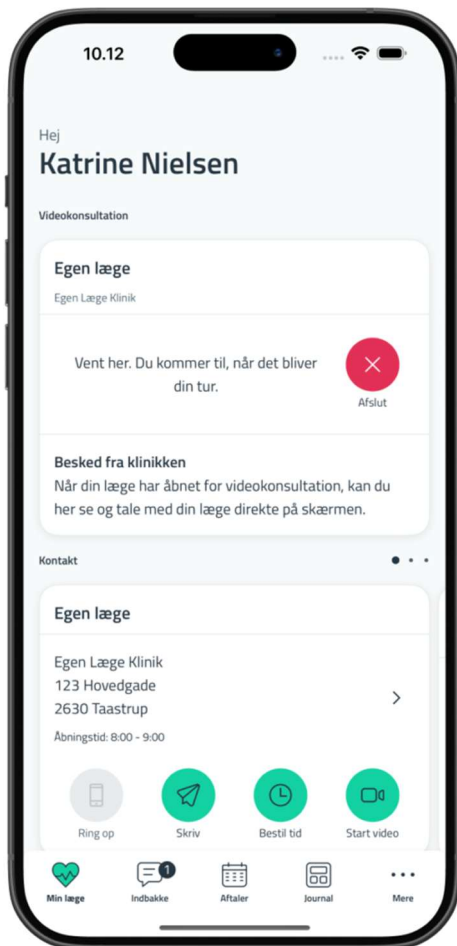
10.12

Hej
Katrine Nielsen

Videokonsultation

Egen læge
Egen Læge Klinik

Vent her. Du kommer til, når det bliver din tur.

Afslut

Besked fra klinikken
Når din læge har åbnet for videokonsultation, kan du her se og tale med din læge direkte på skærmen.

Kontakt

Egen læge

Egen Læge Klinik
123 Hovedgade
2630 Taastrup

Åbningstid: 8:00 - 9:00

Ring op
Skriv
Bestil tid
Start video

Min læge
1
Indbakke
Aftaler
Journal
Mere